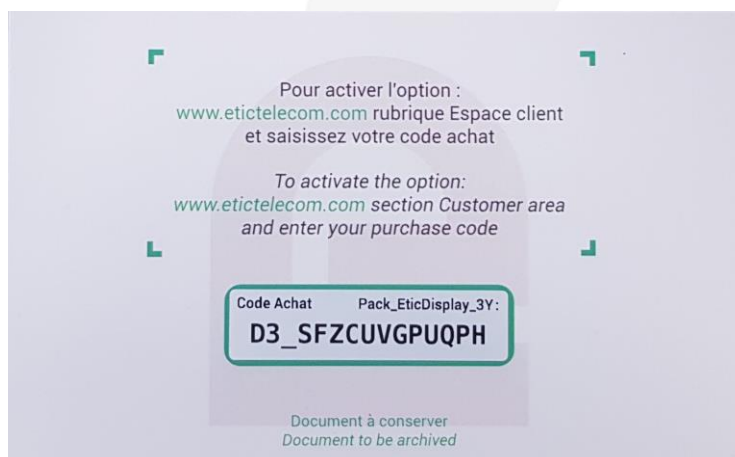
Pour activer l'option :
www.etictelecom.com rubrique Espace client et saisissez votre code achat

To activate the option:
www.etictelecom.com section Customer area and enter your purchase code

Code Achat Pack_EticDisplay_3Y:
D3_SFZCUVGPUQPH

Document à conserver
Document to be archived